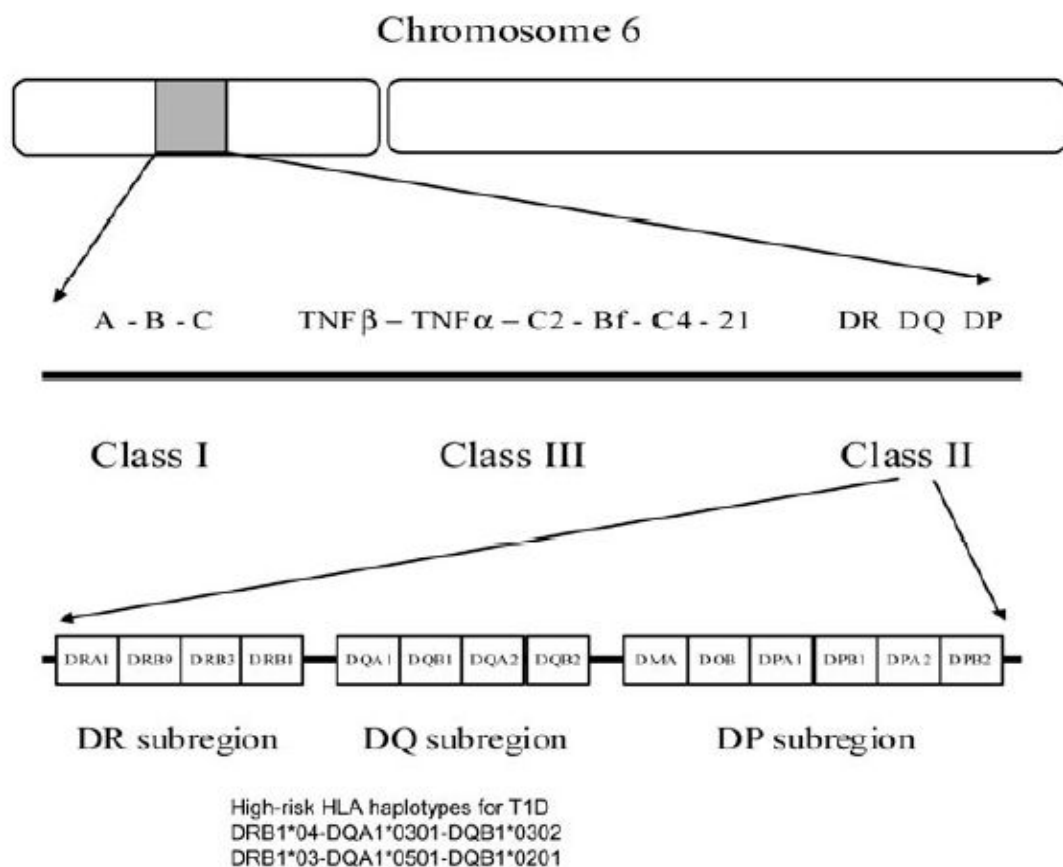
Chromosome 6

A - B - C

TNF$\beta$ – TNF$\alpha$ – C2 - Bf - C4 - 21

DR DQ DP

Class I

Class III

Class II

DRA1 DRB9 DRB3 DRB1 DQA1 DQB1 DQA2 DQB2 DMA DOB DPA1 DPB1 DPA2 DPB2

DR subregion

DQ subregion

DP subregion

High-risk HLA haplotypes for T1D
DRB1*04-DQA1*0301-DQB1*0302
DRB1*03-DQA1*0501-DQB1*0201